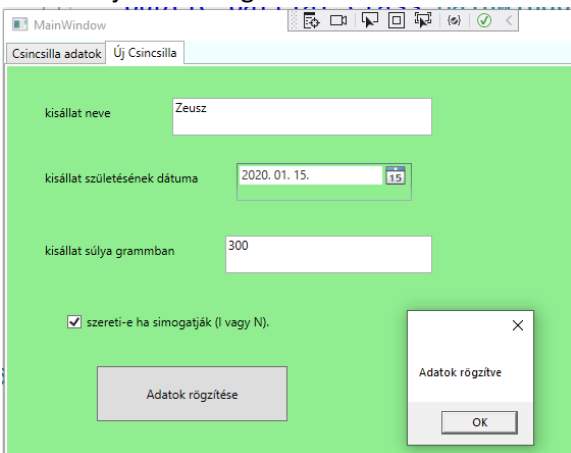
MainWindow

Csincsilla adatok | Új Csincsilla

kisállat neve
Zeusz

kisállat születésének dátuma
2020. 01. 15.
15

kisállat súlya grammban
300

szereti-e ha simogatják (I vagy N).

Adatok rögzítése

Adatok rögzítve

OK